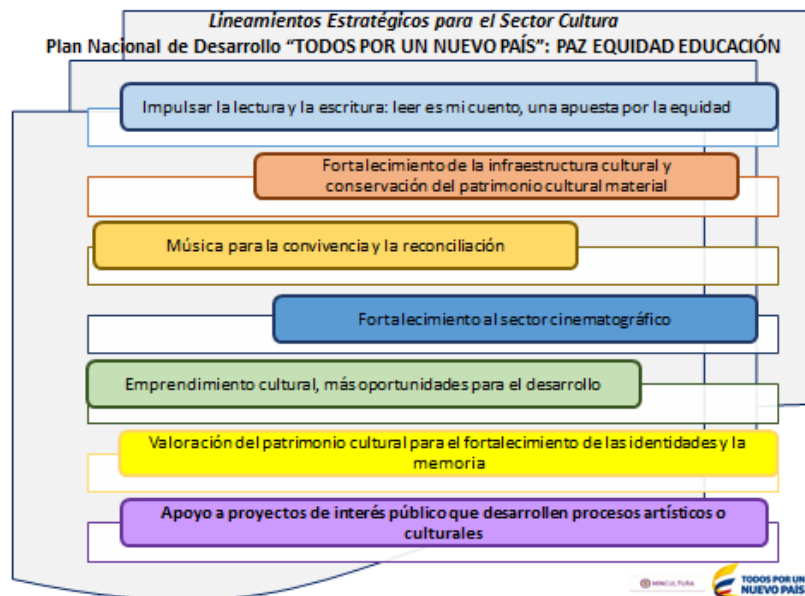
Lineamientos Estratégicos para el Sector Cultura
Plan Nacional de Desarrollo "TODOS POR UN NUEVO PAÍS": PAZ EQUIDAD EDUCACIÓN

Impulsar la lectura y la escritura: leer es mi cuento, una apuesta por la equidad

Fortalecimiento de la infraestructura cultural y conservación del patrimonio cultural material

Música para la convivencia y la reconciliación

Fortalecimiento al sector cinematográfico

Emprendimiento cultural, más oportunidades para el desarrollo

Valoración del patrimonio cultural para el fortalecimiento de las identidades y la memoria

Apoyo a proyectos de interés público que desarrollen procesos artísticos o culturales

MINCULTURA

TODOS POR UN NUEVO PAÍS